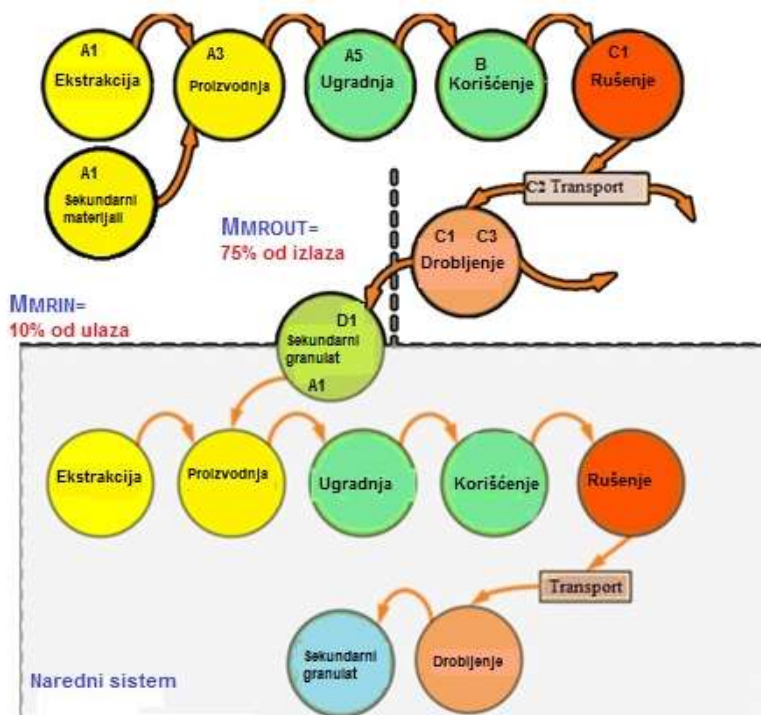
A1
Ekstrakcija

A3
Proizvodnja

A5
Ugradnja

B
Korišćenje

C1
Rušenje

A1
Sekundarni materijali

C2 Transport

MMROUT=
75% od izlaza

C1 C3
Drobljenje

MMRIN=
10% od ulaza

D1
Sekundarni granulat
A1

Ekstrakcija

Proizvodnja

Ugradnja

Korišćenje

Rušenje

Transport

Sekundarni granulat

Drobljenje

Naredni sistem